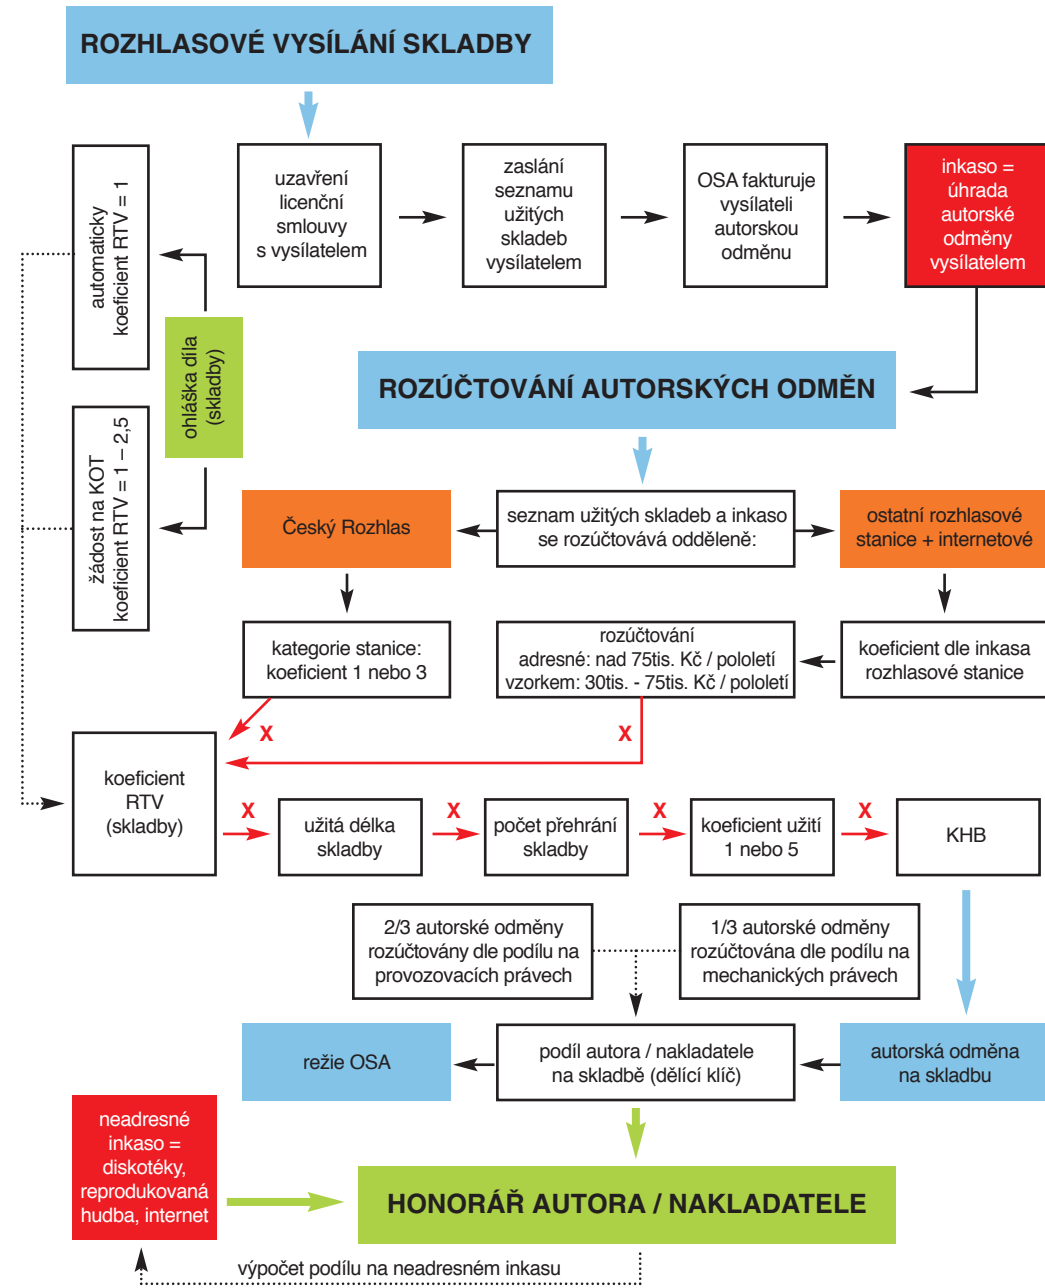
ROZHLASOVÉ VYSÍLÁNÍ SKLADBY

uzavření licenční smlouvy s vysílatelem

zaslání seznamu užitých skladeb vysílatelem

OSA fakturuje vysílateli autorskou odměnu

inkaso = úhrada autorské odměny vysílatelem

automaticky koeficient RTV = 1

ohláška díla (skladby)

žádost na KOT koeficient RTV = 1 – 2,5

ROZÚČTOVÁNÍ AUTORSKÝCH ODMĚN

Český Rozhlas

seznam užitých skladeb a inkaso se rozúčtovává odděleně:

ostatní rozhlasové stanice + internetové

kategorie stanice: koeficient 1 nebo 3

rozúčtování adresné: nad 75tis. Kč / pololetí vzorkem: 30tis. - 75tis. Kč / pololetí

koeficient dle inkasa rozhlasové stanice

X

X

koeficient RTV (skladby)

X

užitá délka skladby

X

počet přehrání skladby

X

koeficient užití 1 nebo 5

X

KHB

2/3 autorské odměny rozúčtovány dle podílu na provozovacích právech

1/3 autorské odměny rozúčtována dle podílu na mechanických právech

režie OSA

podíl autora / nakladatele na skladbě (dělící klíč)

autorská odměna na skladbu

neadresné inkaso = diskotéky, reprodukovaná hudba, internet

HONORÁŘ AUTORA / NAKLADATELE

výpočet podílu na neadresném inkasu